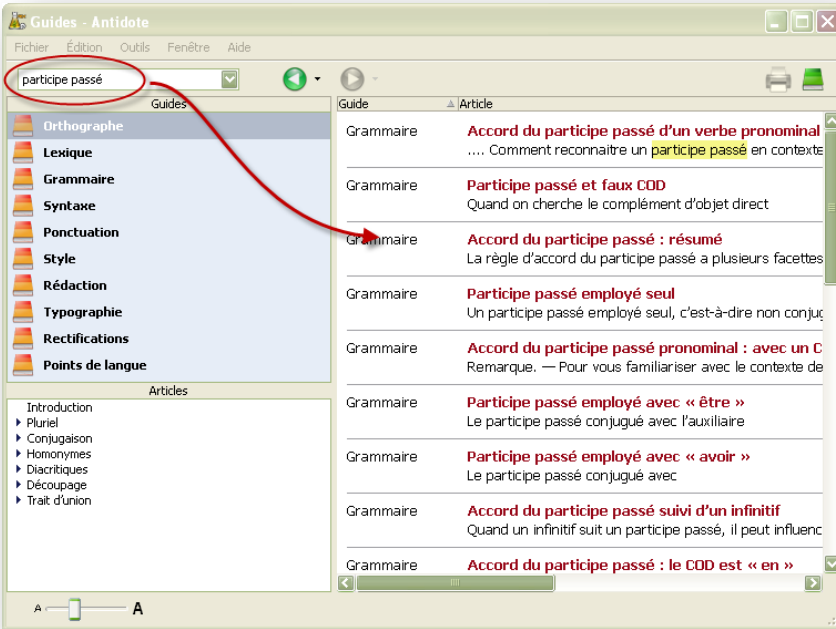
Guides - Antidote

Fichier Édition Outils Fenêtre Aide

participe passé

Guides

Orthographe
Lexique
Grammaire
Syntaxe
Ponctuation
Style
Rédaction
Typographie
Rectifications
Points de langue

Articles

Introduction
Pluriel
Conjugaison
Homonymes
Diacritiques
Découpage
Trait d'union

A A

| Guide | Article |
|---|---|
| Grammaire | Accord du participe passé d'un verbe pronominal<br>.... Comment reconnaitre un participe passé en contexte |
| Grammaire | Participe passé et faux COD<br>Quand on cherche le complément d'objet direct |
| Grammaire | Accord du participe passé : résumé<br>La règle d'accord du participe passé a plusieurs facettes |
| Grammaire | Participe passé employé seul<br>Un participe passé employé seul, c'est-à-dire non conjug |
| Grammaire | Accord du participe passé pronominal : avec un C<br>Remarque. — Pour vous familiariser avec le contexte de |
| Grammaire | Participe passé employé avec « être »<br>Le participe passé conjugué avec l'auxiliaire |
| Grammaire | Participe passé employé avec « avoir »<br>Le participe passé conjugué avec |
| Grammaire | Accord du participe passé suivi d'un infinitif<br>Quand un infinitif suit un participe passé, il peut influenc |
| Grammaire | Accord du participe passé : le COD est « en » |